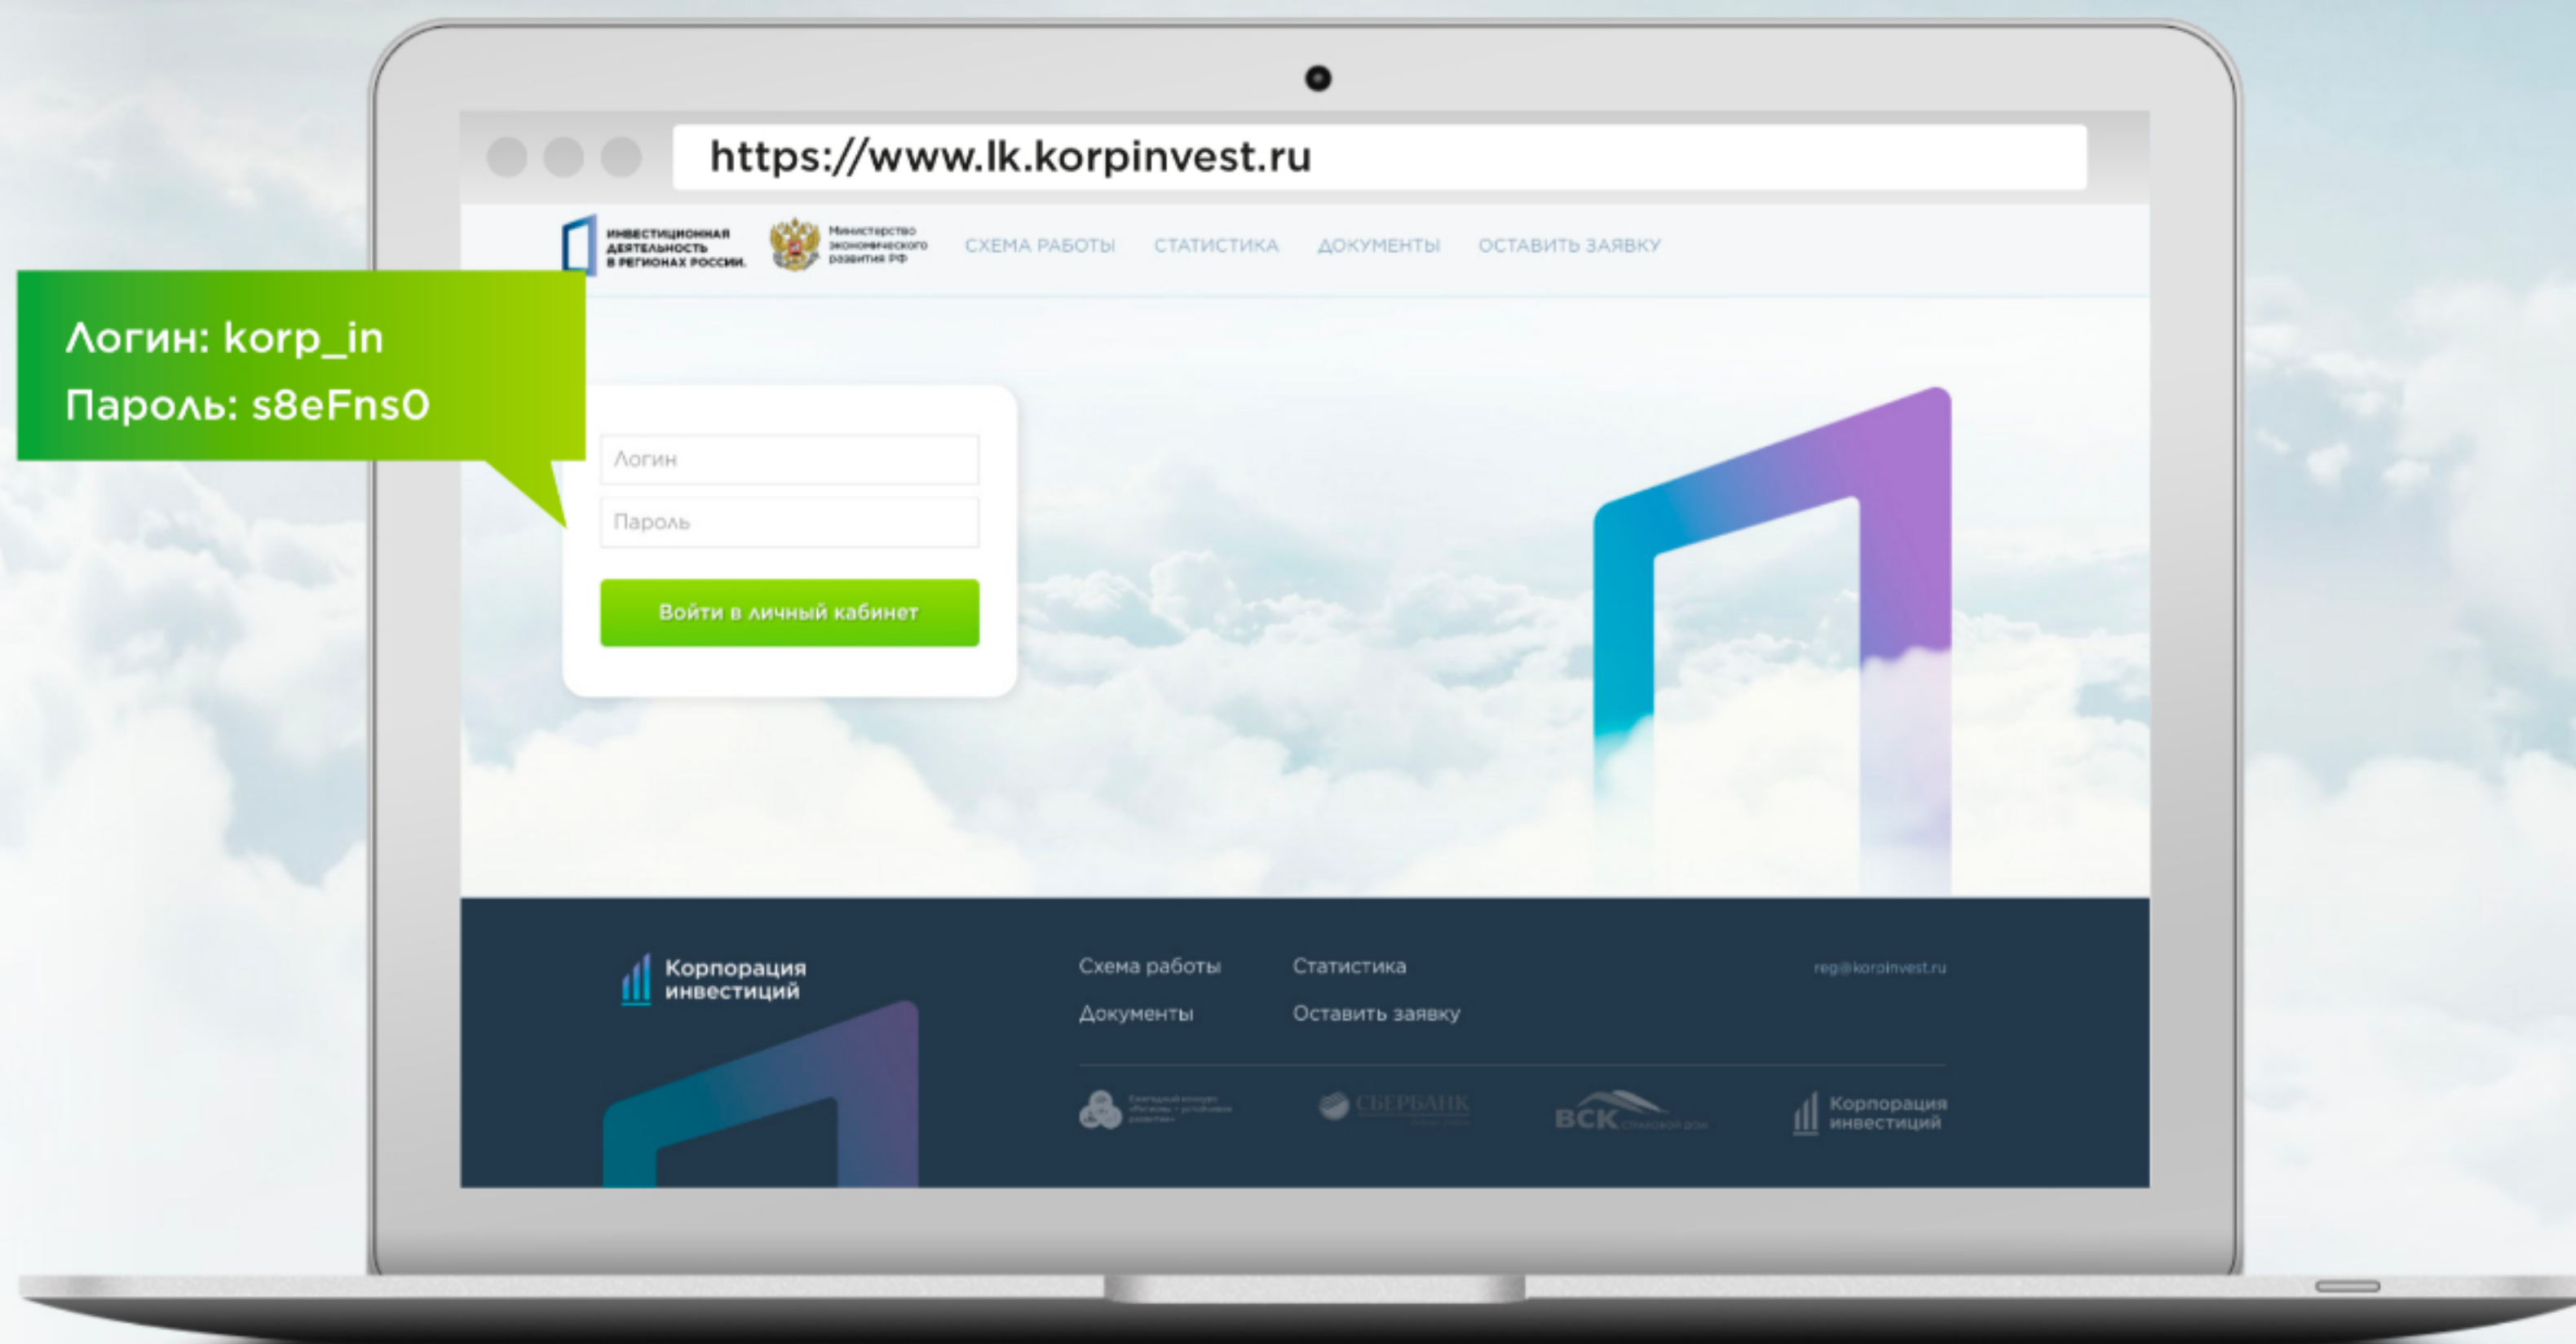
https://www.lk.korpinvest.ru

ИНВЕСТИЦИОННАЯ ДЕЯТЕЛЬНОСТЬ В РЕГИОНАХ РОССИИ.

Министерство экономического развития РФ

СХЕМА РАБОТЫ СТАТИСТИКА ДОКУМЕНТЫ ОСТАВИТЬ ЗАЯВКУ

Логин: korp_in
Пароль: s8eFns0

Логин

Пароль

Войти в личный кабинет

Корпорация инвестиций

Схема работы Статистика

Документы Оставить заявку

reg@korpinvest.ru

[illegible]

СБЕРБАНК

ВСК

Корпорация инвестиций